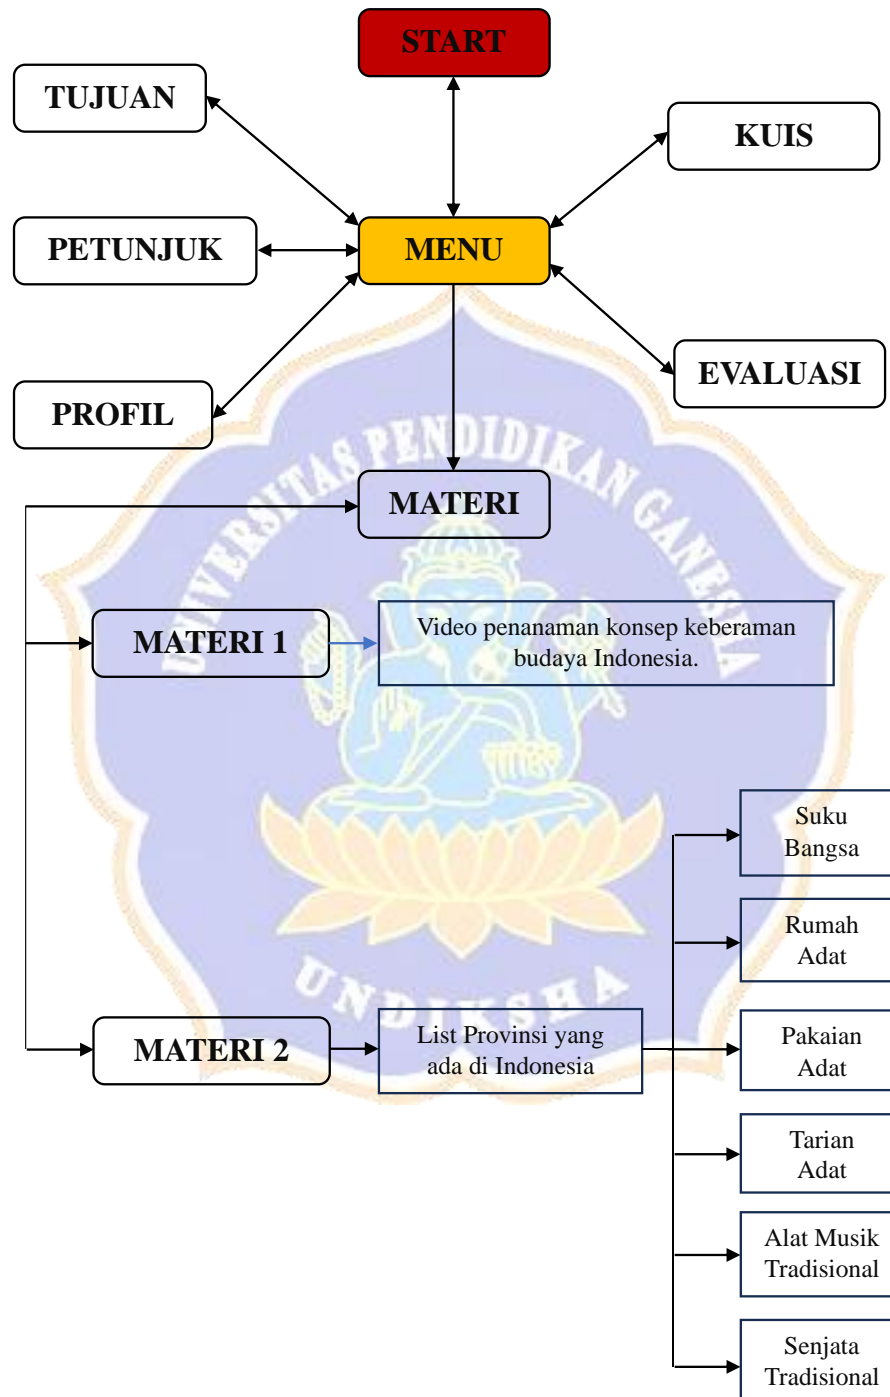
START

TUJUAN

KUIS

PETUNJUK

MENU

EVALUASI

PROFIL

UNIVERSITAS PENDIDIKAN GANESHA

MATERI

MATERI 1

Video penanaman konsep keberaman budaya Indonesia.

Suku Bangsa

Rumah Adat

UNDIKSHA

MATERI 2

List Provinsi yang ada di Indonesia

Pakaian Adat

Tarian Adat

Alat Musik Tradisional

Senjata Tradisional